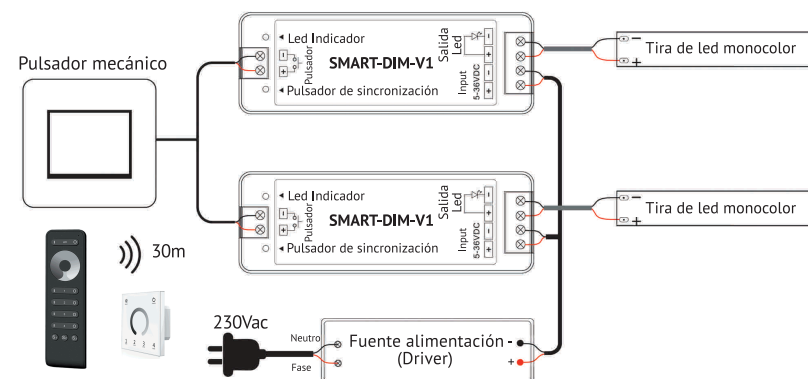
Pulsador mecánico

Led Indicador
Pulsador
SMART-DIM-V1
Pulsador de sincronización
Salida Led
Input 5-36VDC
-
+
-
+

Tira de led monocolor
-
+

Led Indicador
Pulsador
SMART-DIM-V1
Pulsador de sincronización
Salida Led
Input 5-36VDC
-
+
-
+

Tira de led monocolor
-
+

30m

1 2 3 4

230Vac
Neutro
Fase
Fuente alimentación -
(Driver)
+